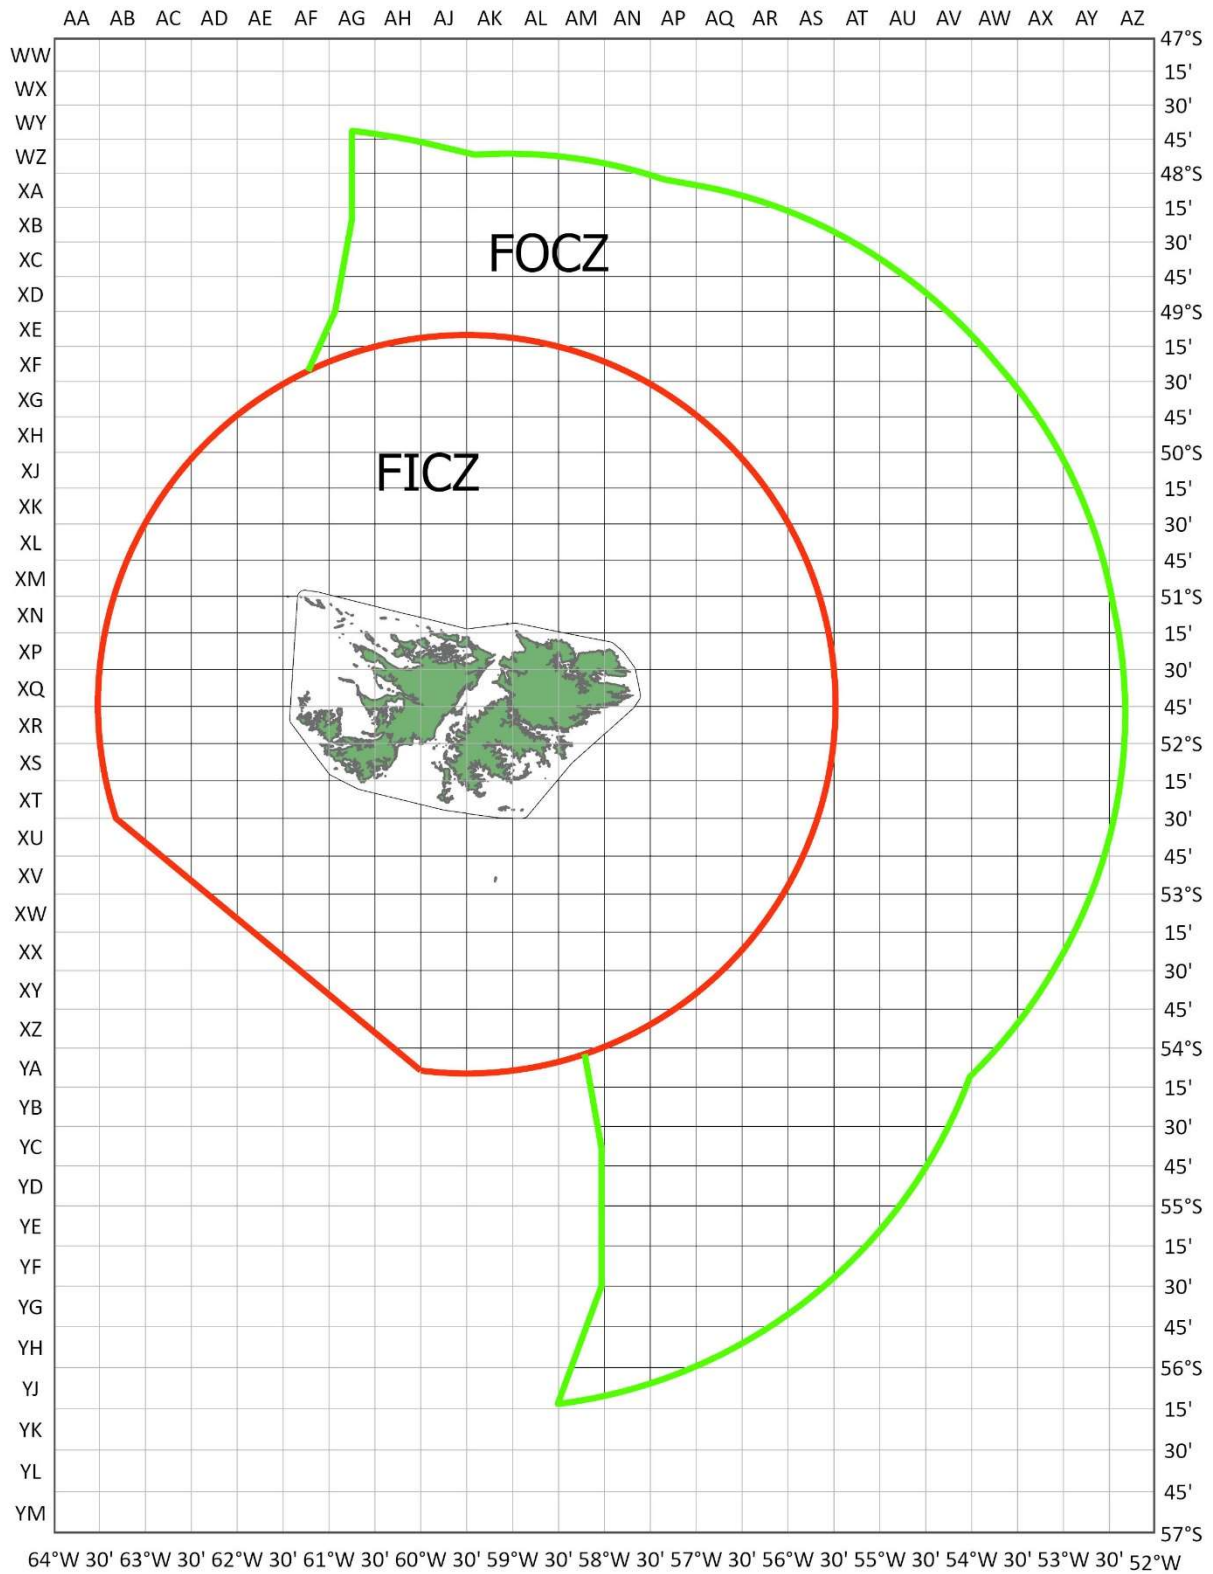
AA AB AC AD AE AF AG AH AJ AK AL AM AN AP AQ AR AS AT AU AV AW AX AY AZ

WW
WX
WY
WZ
XA
XB
XC
XD
XE
XF
XG
XH
XJ
XK
XL
XM
XN
XP
XQ
XR
XS
XT
XU
XV
XW
XX
XY
XZ
YA
YB
YC
YD
YE
YF
YG
YH
YJ
YK
YL
YM

47°S
15'
30'
45'
48°S
15'
30'
45'
49°S
15'
30'
45'
50°S
15'
30'
45'
51°S
15'
30'
45'
52°S
15'
30'
45'
53°S
15'
30'
45'
54°S
15'
30'
45'
55°S
15'
30'
45'
56°S
15'
30'
45'
57°S

FOCZ

FICZ

64°W 30' 63°W 30' 62°W 30' 61°W 30' 60°W 30' 59°W 30' 58°W 30' 57°W 30' 56°W 30' 55°W 30' 54°W 30' 53°W 30' 52°W